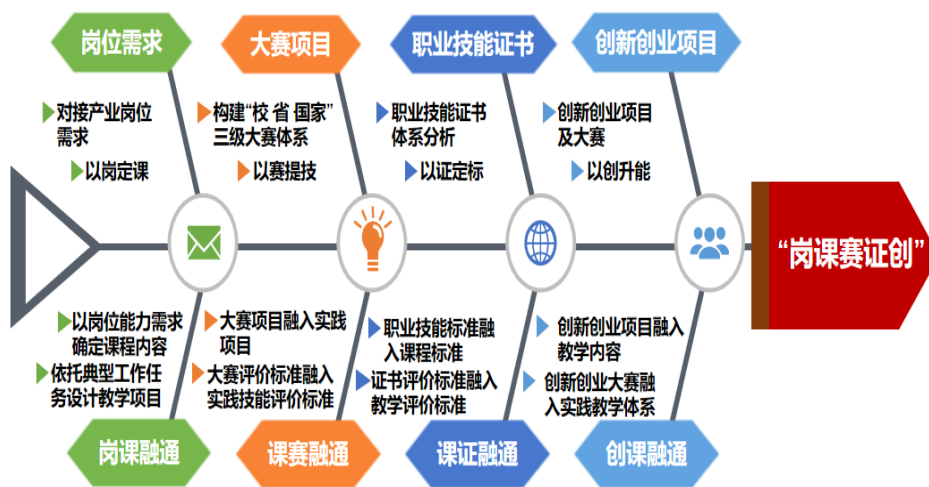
岗位需求

对接产业岗位需求

以岗定课

大赛项目

构建"校 省 国家"三级大赛体系

以赛提技

职业技能证书

职业技能证书体系分析

以证定标

创新创业项目

创新创业项目及大赛

以创升能

"岗课赛证创"

以岗位能力需求确定课程内容

依托典型工作任务设计教学项目

岗课融通

大赛项目融入实践项目

大赛评价标准融入实践技能评价标准

课赛融通

职业技能标准融入课程标准

证书评价标准融入教学评价标准

课证融通

创新创业项目融入教学内容

创新创业大赛融入实践教学体系

创课融通